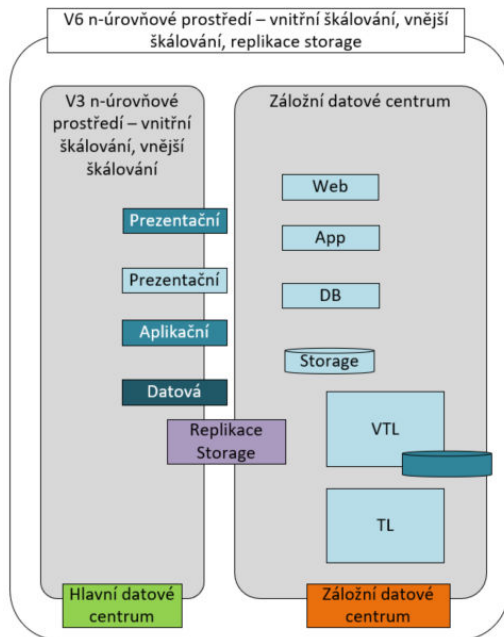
V6 n-úrovňové prostředí – vnitřní škálování, vnější škálování, replikace storage

V3 n-úrovňové prostředí – vnitřní škálování, vnější škálování

Prezentační

Prezentační

Aplikační

Datová

Replikace Storage

Hlavní datové centrum

Záložní datové centrum

Web

App

DB

Storage

VTL

TL

Záložní datové centrum